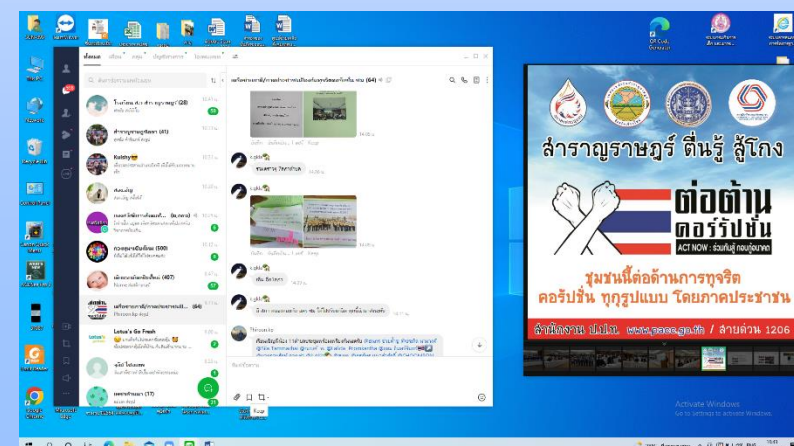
สำราญราษฎร์ ตื่นรู้ สู้โกง

ต่อต้าน
คอร์รัปชั่น

ACT NOW : ร่วมกันสู้ ทอนกู้อนาคต

ชุมชนนี้ต่อต้านการทุจริต
คอรัปชั่น ทุกรูปแบบ โดยภาคประชาชน

สำนักงาน ป.ป.ท. www.pacc.go.th / สายด่วน 1206

Lotus's Go Fresh

Activate Windows
Go to Settings to activate Windows.